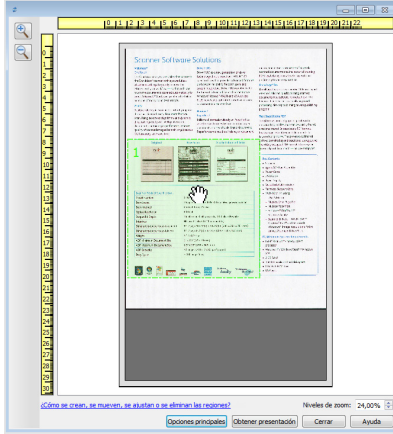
0 1 2 3 4 5 6 7 8 9 10 11 12 13 14 15 16 17 18 19 20 21 22

0 1 2 3 4 5 6 7 8 9 10 11 12 13 14 15 16 17 18 19 20 21 22 23 24 25 26 27 28 29 30

Scanner Software Solutions

1

¿Cómo se crean, se mueven, se ajustan o se eliminan las regiones?

Niveles de zoom: 24,00%

Opciones principales

Obtener presentación

Cerrar

Ayuda